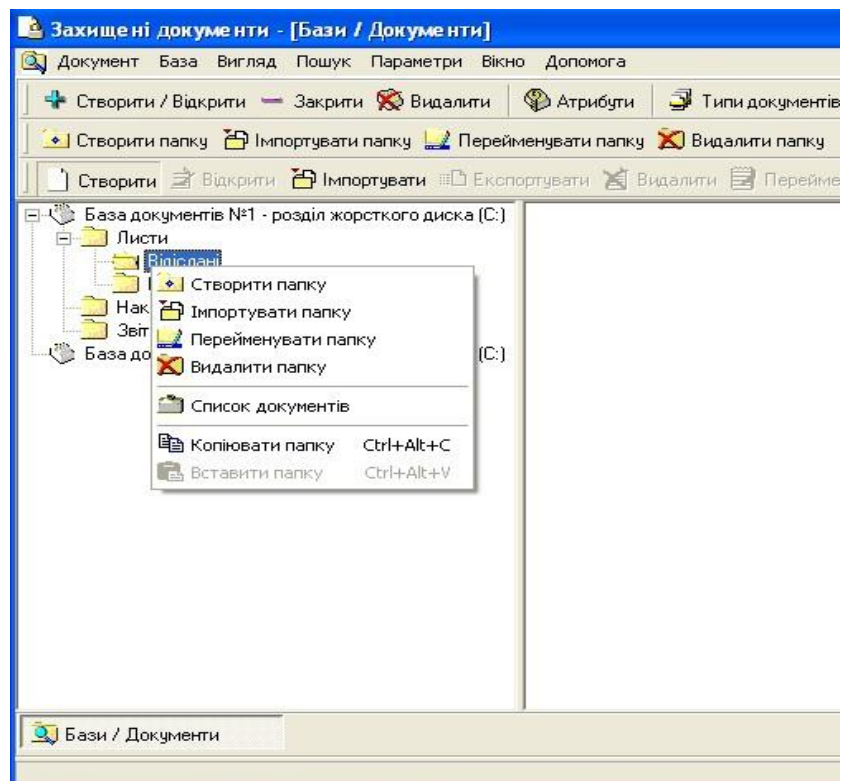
Захищені документи - [Бази / Документи]

Документ База Вигляд Пошук Параметри Вікно Допомога

Створити / Відкрити — Закрити Видалити Атрибути Типи документів

Створити папку Імпортувати папку Перейменувати папку Видалити папку

Створити Відкрити Імпортувати Експортувати Видалити Переймe

База документів №1 - розділ жорсткого диска (C:)
Листи
Відіслані
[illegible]
Нак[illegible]
Звіт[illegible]
База до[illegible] (C:)

Створити папку
Імпортувати папку
Перейменувати папку
Видалити папку
Список документів
Копіювати папку Ctrl+Alt+C
Вставити папку Ctrl+Alt+V

Бази / Документи